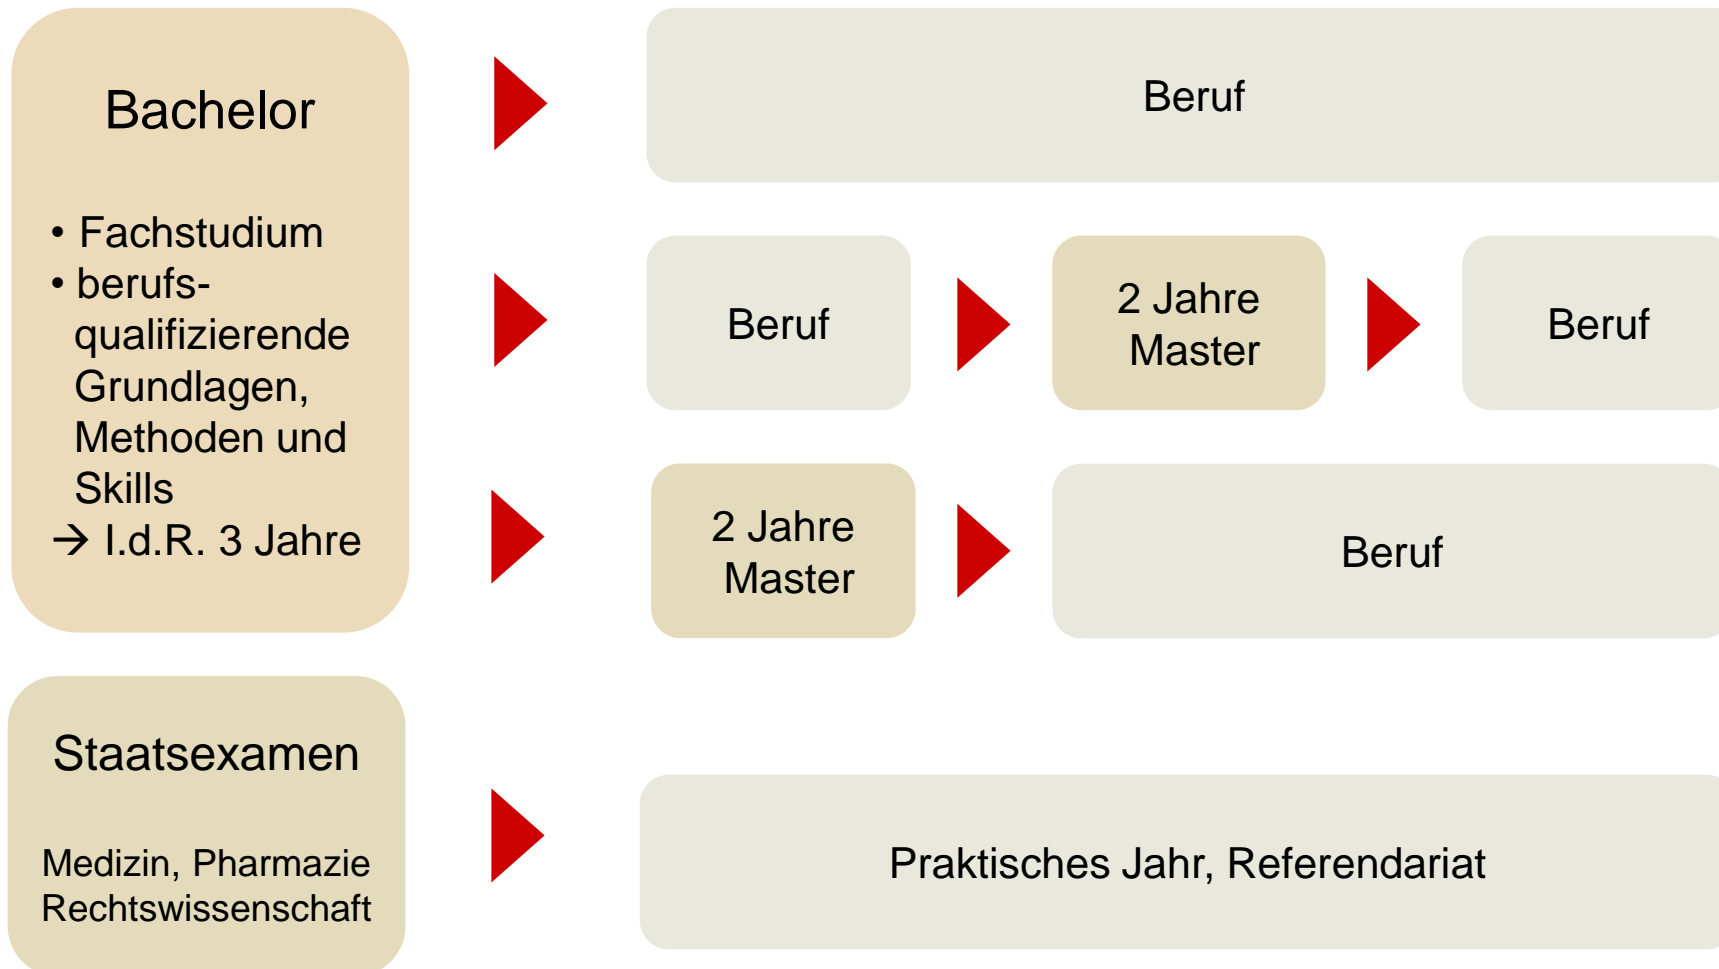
Bachelor

• Fachstudium
• berufsqualifizierende Grundlagen, Methoden und Skills
→ I.d.R. 3 Jahre

Beruf

Beruf

2 Jahre Master

Beruf

2 Jahre Master

Beruf

Staatsexamen

Medizin, Pharmazie
Rechtswissenschaft

Praktisches Jahr, Referendariat